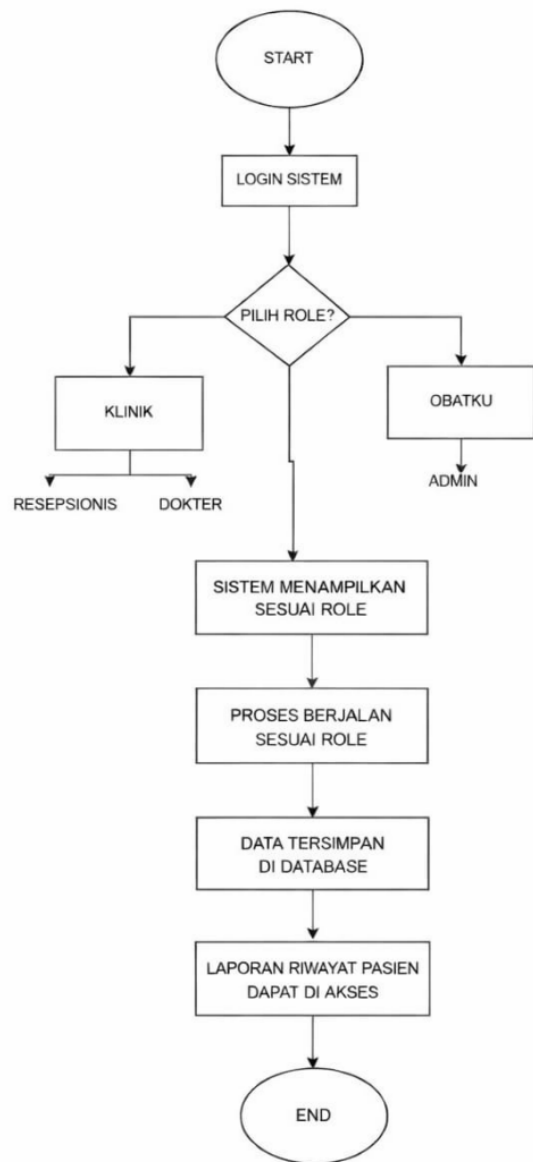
START

LOGIN SISTEM

PILIH ROLE?

KLINIK

RESEPSIONIS

DOKTER

OBATKU

ADMIN

SISTEM MENAMPILKAN SESUAI ROLE

PROSES BERJALAN SESUAI ROLE

DATA TERSIMPAN DI DATABASE

LAPORAN RIWAYAT PASIEN DAPAT DI AKSES

END